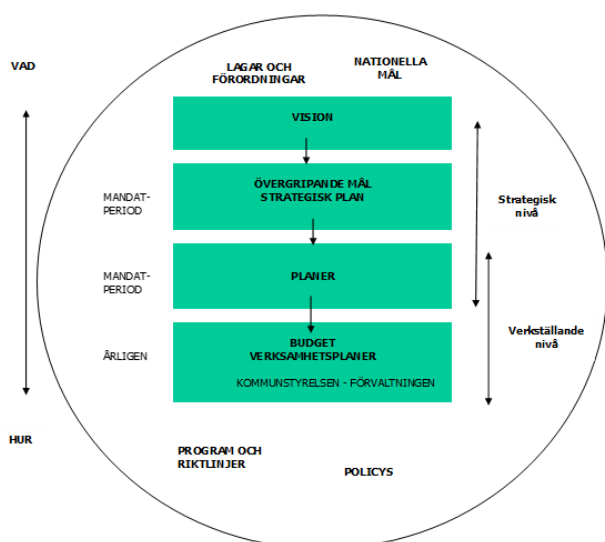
VAD

LAGAR OCH FÖRORDNINGAR

NATIONELLA MÅL

VISION

MANDAT-PERIOD

ÖVERGRIPANDE MÅL STRATEGISK PLAN

Strategisk nivå

MANDAT-PERIOD

PLANER

Verkställande nivå

ÅRLIGEN

BUDGET VERKSAMHETSPLANER

KOMMUNSTYRELSEN - FÖRVALTNINGEN

HUR

PROGRAM OCH RIKTLINJER

POLICYS